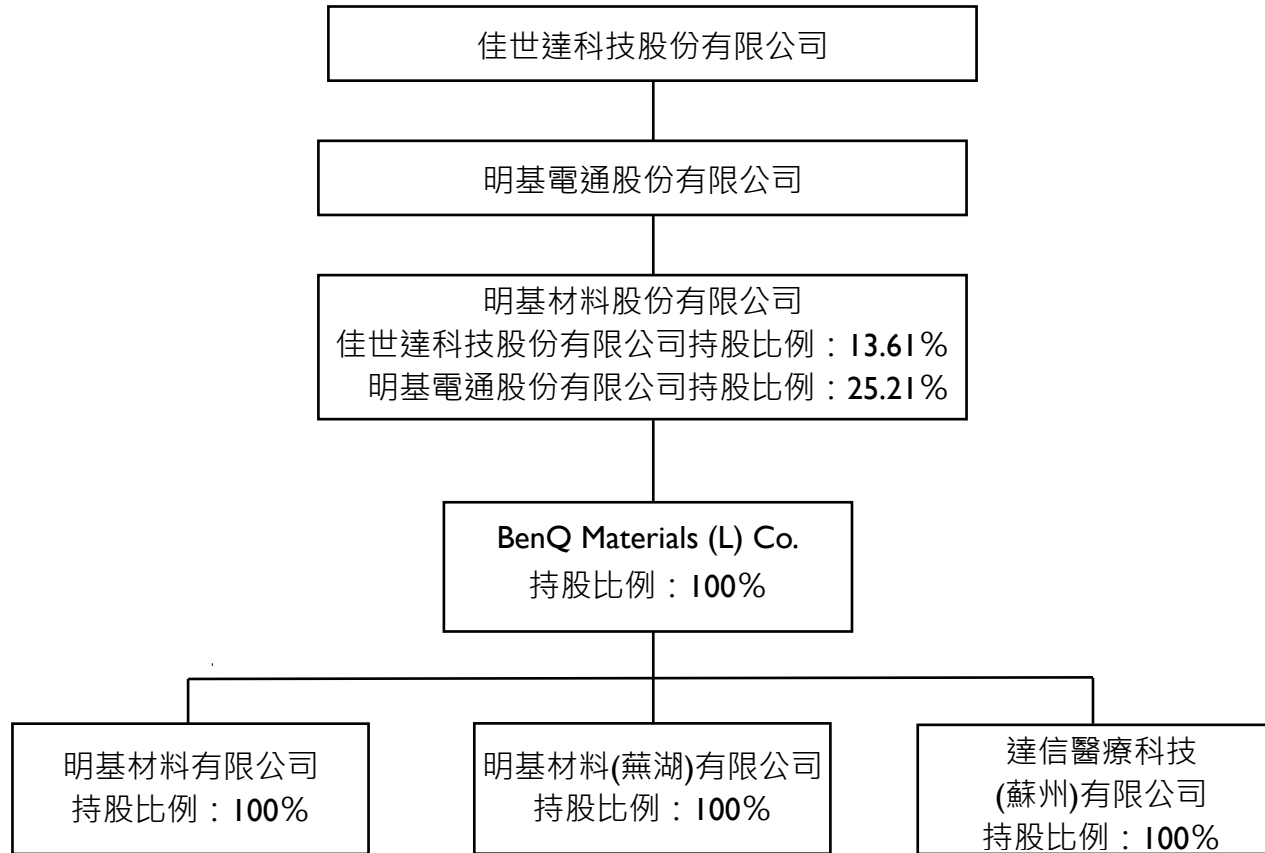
佳世達科技股份有限公司

明基電通股份有限公司

明基材料股份有限公司
佳世達科技股份有限公司持股比例：13.61%
明基電通股份有限公司持股比例：25.21%

BenQ Materials (L) Co.
持股比例：100%

明基材料有限公司
持股比例：100%

明基材料(蕪湖)有限公司
持股比例：100%

達信醫療科技
(蘇州)有限公司
持股比例：100%